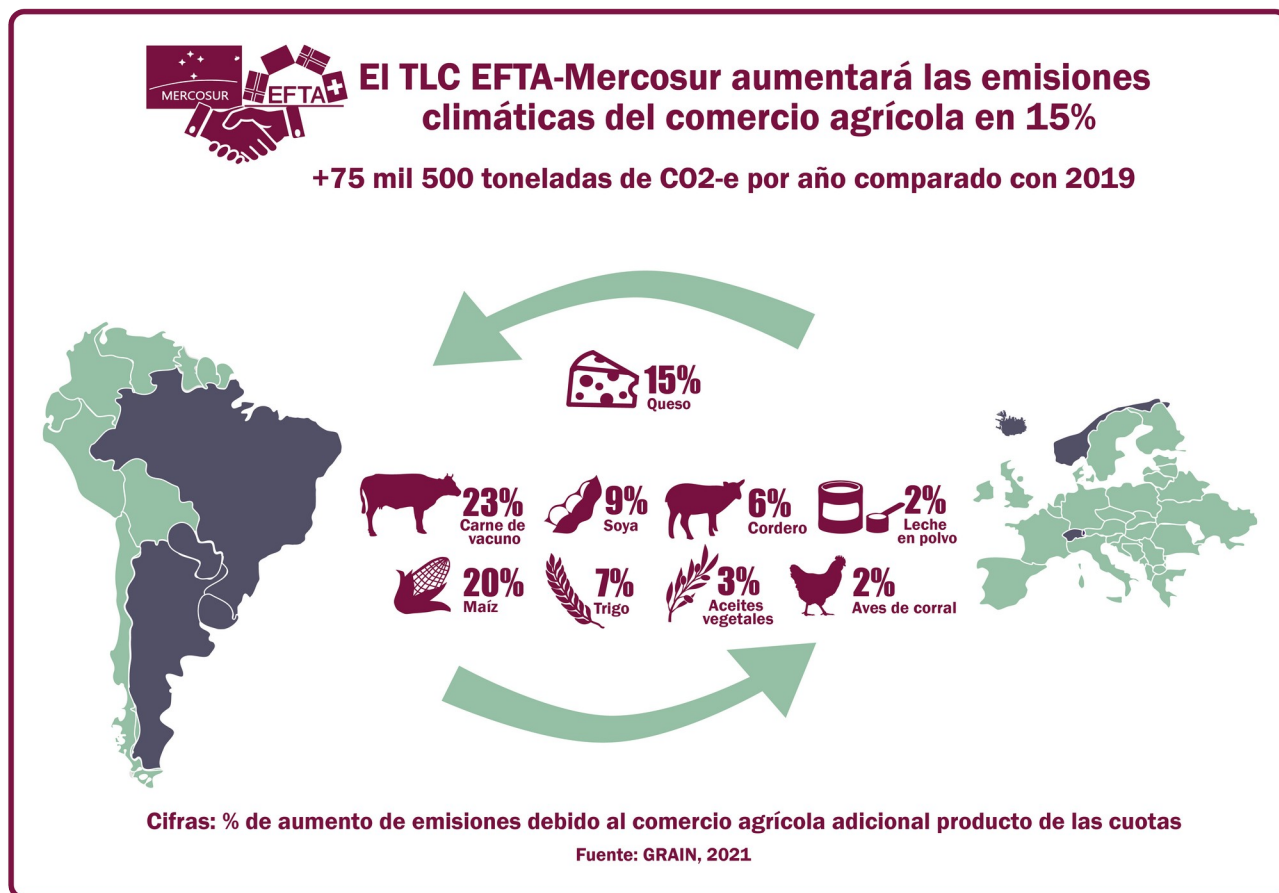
MERCOSUR EFTA

El TLC EFTA-Mercosur aumentará las emisiones climáticas del comercio agrícola en 15%

+75 mil 500 toneladas de CO2-e por año comparado con 2019

15%
Queso

23%
Carne de vacuno

9%
Soya

6%
Cordero

2%
Leche en polvo

20%
Maíz

7%
Trigo

3%
Aceites vegetales

2%
Aves de corral

Cifras: % de aumento de emisiones debido al comercio agrícola adicional producto de las cuotas

Fuente: GRAIN, 2021